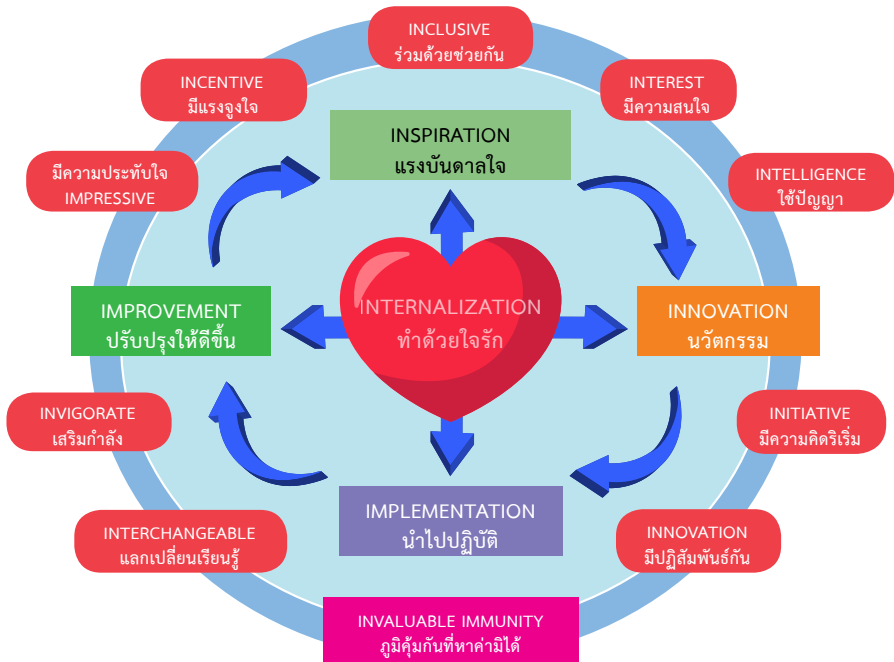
INCLUSIVE
ร่วมด้วยช่วยกัน

INCENTIVE
มีแรงจูงใจ

INTEREST
มีความสนใจ

INSPIRATION
แรงบันดาลใจ

มีความประทับใจ
IMPRESSIVE

INTELLIGENCE
ใช้ปัญญา

IMPROVEMENT
ปรับปรุงให้ดีขึ้น

INTERNALIZATION
ทำด้วยใจรัก

INNOVATION
นวัตกรรม

INVIGORATE
เสริมกำลัง

INITIATIVE
มีความคิดริเริ่ม

IMPLEMENTATION
นำไปปฏิบัติ

INTERCHANGEABLE
แลกเปลี่ยนเรียนรู้

INNOVATION
มีปฏิสัมพันธ์กัน

INVALUABLE IMMUNITY
ภูมิคุ้มกันที่หาค่ามิได้